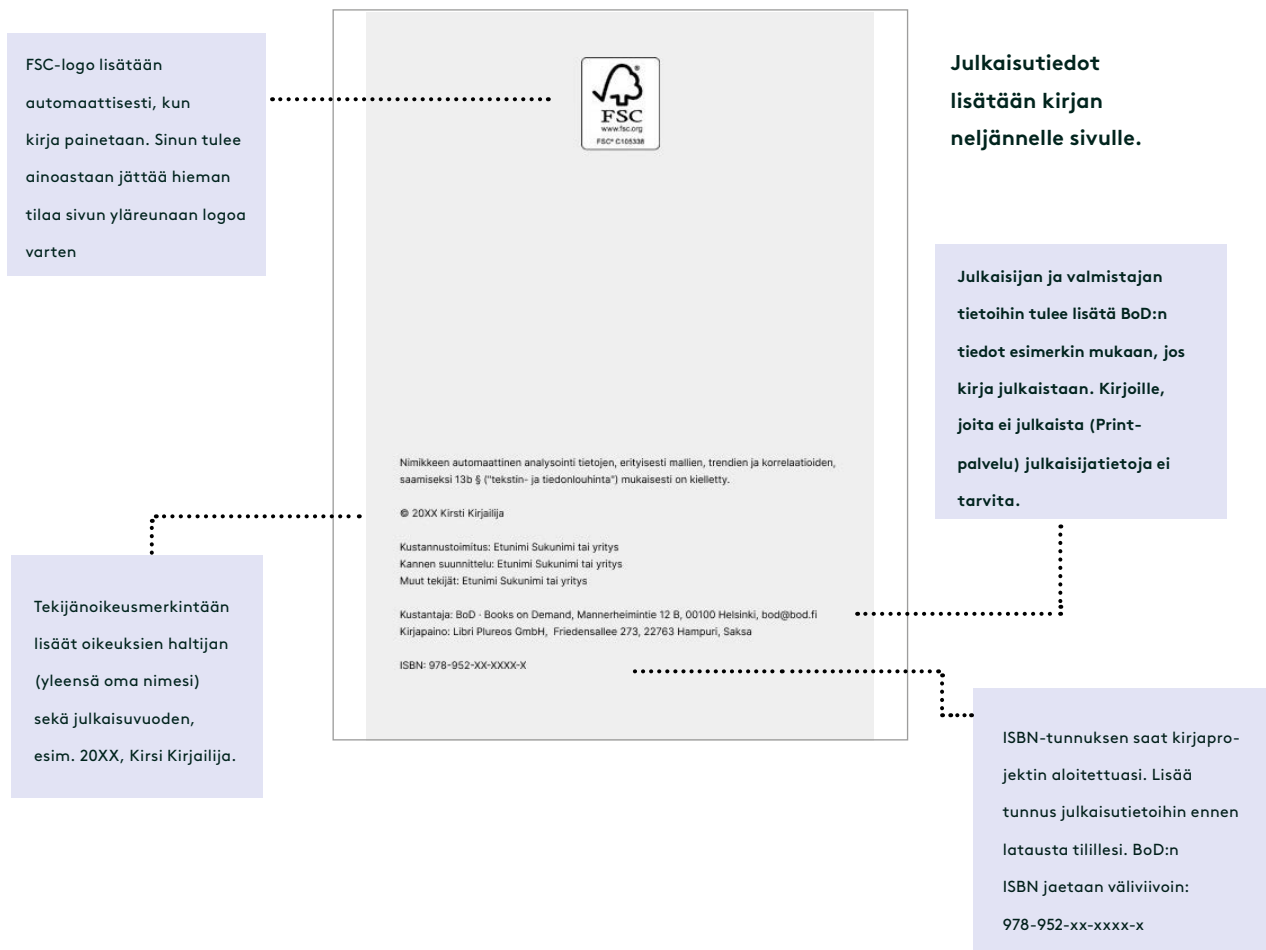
FSC-logo lisätään automaattisesti, kun kirja painetaan. Sinun tulee ainoastaan jättää hieman tilaa sivun yläreunaan logoa varten

FSC
www.fsc.org
FSC® C105338

Julkaisutiedot lisätään kirjan neljännelle sivulle.

Julkaisijan ja valmistajan tietoihin tulee lisätä BoD:n tiedot esimerkin mukaan, jos kirja julkaistaan. Kirjoille, joita ei julkaista (Print-palvelu) julkaisijatietoja ei tarvita.

Nimikkeen automaattinen analysointi tietojen, erityisesti mallien, trendien ja korrelaatioiden, saamiseksi 13b § ("tekstin- ja tiedonlouhinta") mukaisesti on kielletty.

© 20XX Kirsti Kirjailija

Kustannustoimitus: Etunimi Sukunimi tai yritys
Kannen suunnittelu: Etunimi Sukunimi tai yritys
Muut tekijät: Etunimi Sukunimi tai yritys

Kustantaja: BoD · Books on Demand, Mannerheimintie 12 B, 00100 Helsinki, bod@bod.fi
Kirjapaino: Libri Plureos GmbH, Friedensallee 273, 22763 Hampuri, Saksa

ISBN: 978-952-XX-XXXX-X

Tekijänoikeusmerkintään lisäät oikeuksien haltijan (yleensä oma nimesi) sekä julkaisuvuoden, esim. 20XX, Kirsi Kirjailija.

ISBN-tunnuksen saat kirjaprojektin aloitettuasi. Lisää tunnus julkaisutietoihin ennen latausta tilillesi. BoD:n ISBN jaetaan väliviivoin: 978-952-xx-xxxx-x